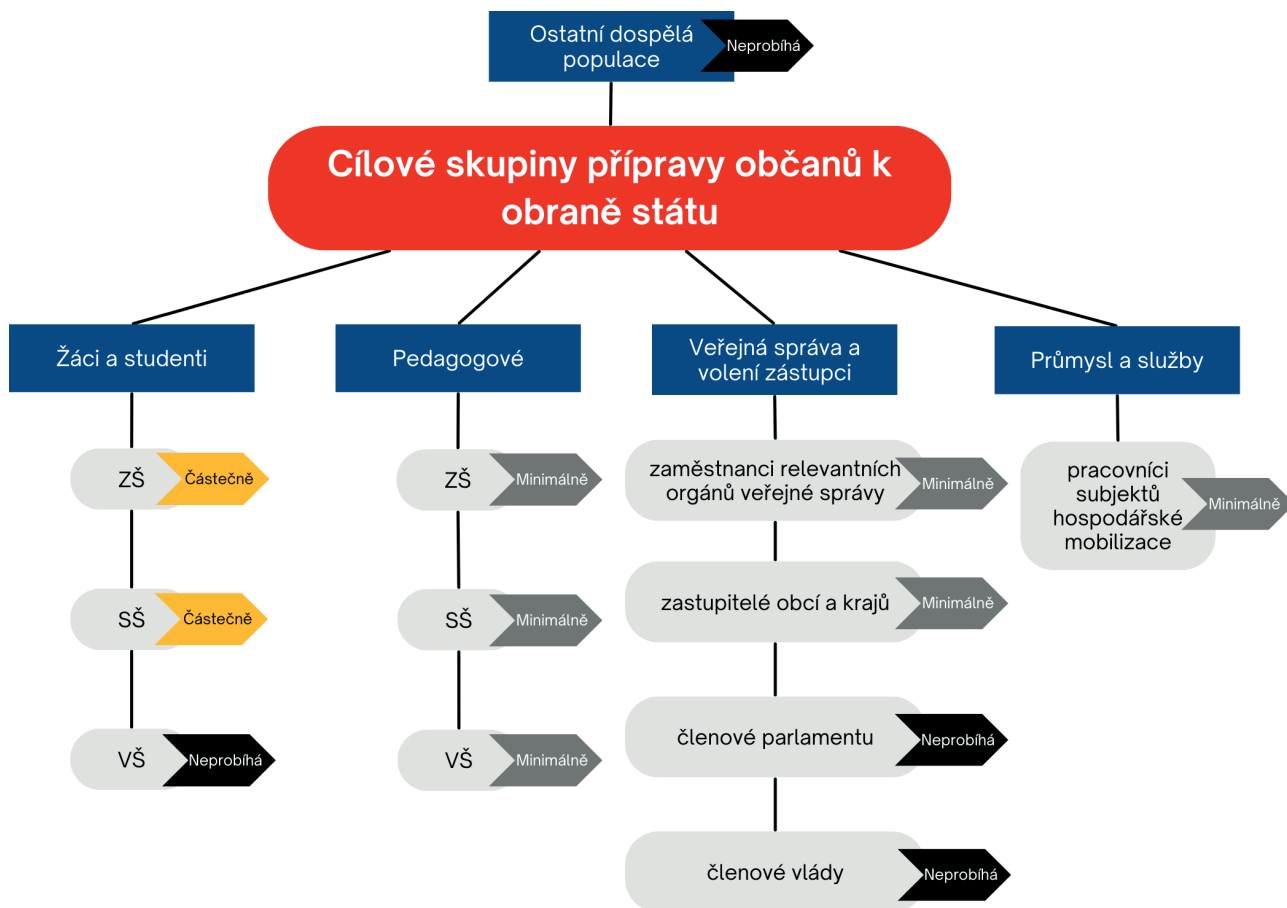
Ostatní dospělá populace

Neprobíhá

Cílové skupiny přípravy občanů k obraně státu

Žáci a studenti

Pedagogové

Veřejná správa a volení zástupci

Průmysl a služby

ZŠ

Částečně

SŠ

Částečně

VŠ

Neprobíhá

ZŠ

Minimálně

SŠ

Minimálně

VŠ

Minimálně

zaměstnanci relevantních orgánů veřejné správy

Minimálně

zastupitelé obcí a krajů

Minimálně

členové parlamentu

Neprobíhá

členové vlády

Neprobíhá

pracovníci subjektů hospodářské mobilizace

Minimálně